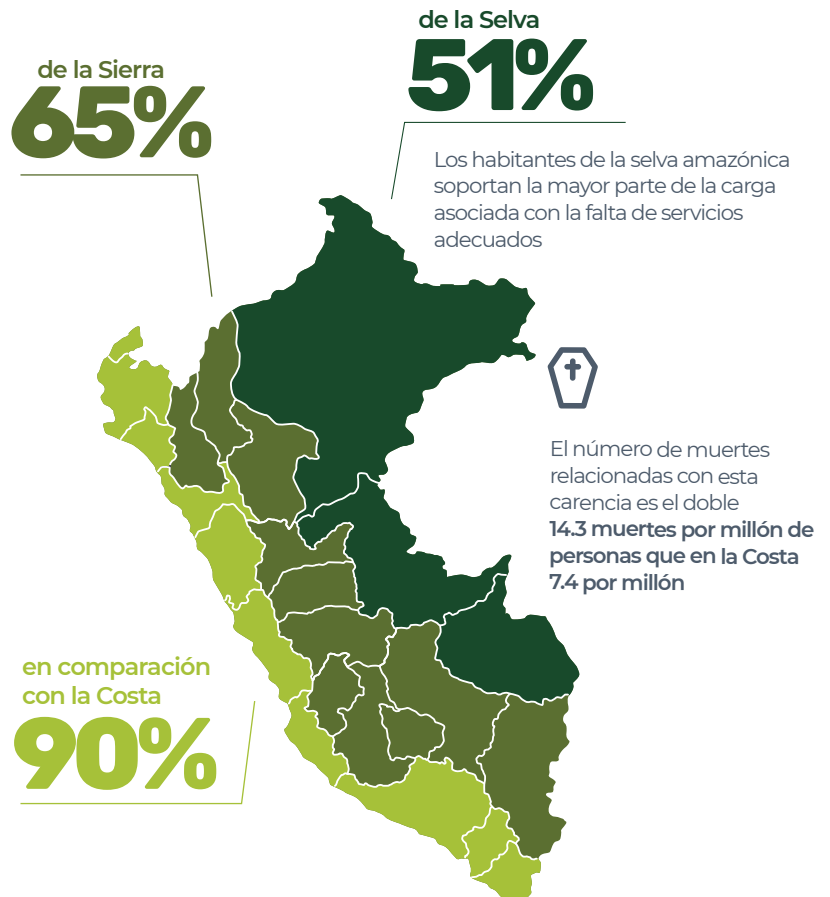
de la Sierra
65%

de la Selva
51%

Los habitantes de la selva amazónica soportan la mayor parte de la carga asociada con la falta de servicios adecuados

El número de muertes relacionadas con esta carencia es el doble **14.3 muertes por millón de personas que en la Costa 7.4 por millón**

en comparación con la Costa
90%